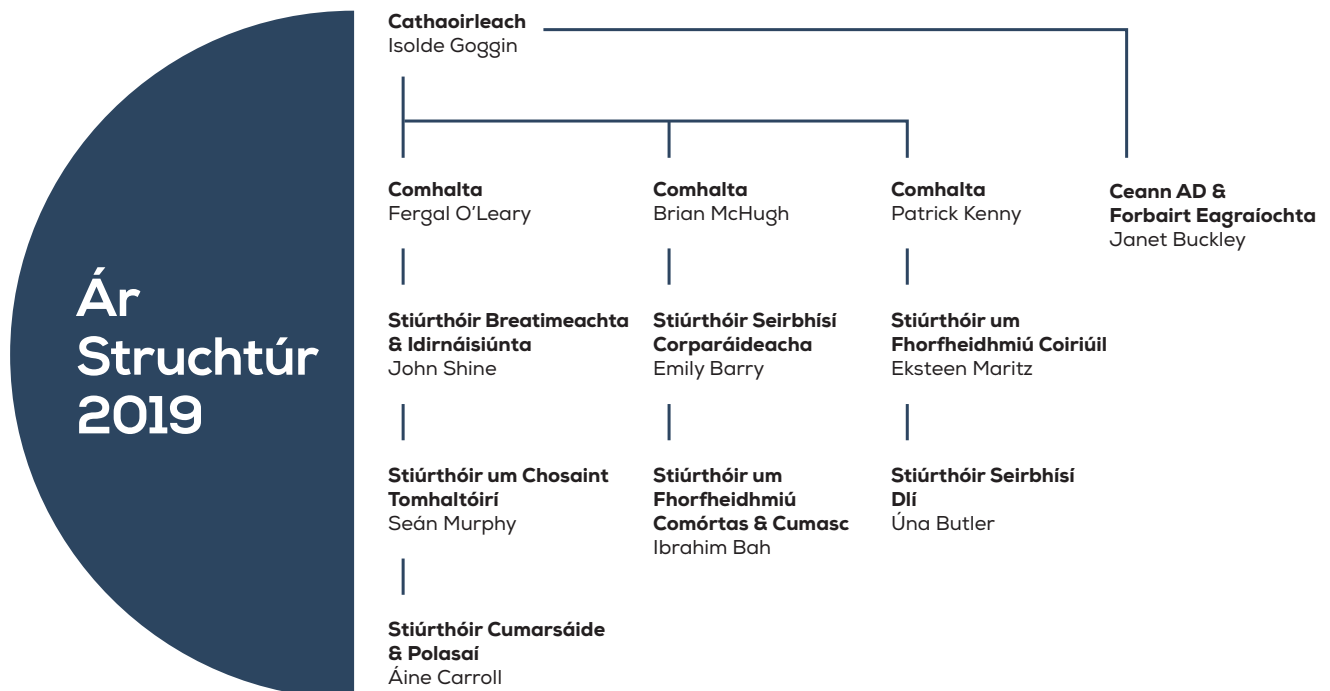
Ár Struchtúr 2019

Cathaoirleach
Isolde Goggin

Comhalta
Fergal O'Leary

Stiúrthóir Breatimeachta & Idirnáisiúnta
John Shine

Stiúrthóir um Chosaint Tomhaltóirí
Seán Murphy

Stiúrthóir Cumarsáide & Polasaí
Áine Carroll

Comhalta
Brian McHugh

Stiúrthóir Seirbhísí Corparáideacha
Emily Barry

Stiúrthóir um Fhorfheidhmiú Comórtas & Cumasc
Ibrahim Bah

Comhalta
Patrick Kenny

Stiúrthóir um Fhorfheidhmiú Coiriúil
Eksteen Maritz

Stiúrthóir Seirbhísí Dlí
Úna Butler

Ceann AD & Forbairt Eagraíochta
Janet Buckley